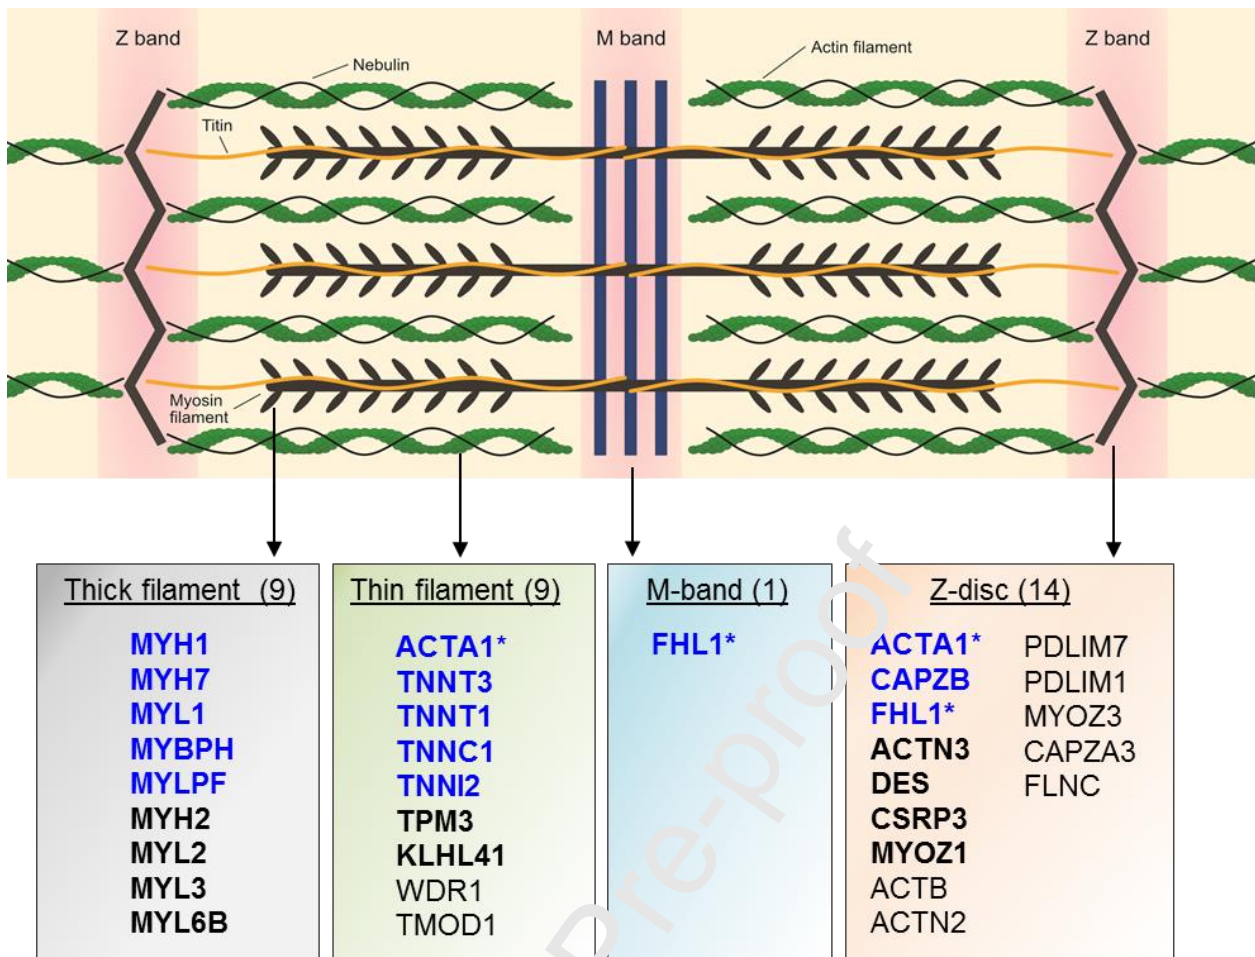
Z band

Nebulin

Titin

M band

Actin filament

Z band

Myosin filament

| Thick filament (9) | Thin filament (9) | M-band (1) | Z-disc (14) |
|---|---|---|---|
| MYH1 | ACTA1* | FHL1* | ACTA1* |
| MYH7 | TNNT3 | | CAPZB |
| MYL1 | TNNT1 | | FHL1* |
| MYBPH | TNNC1 | | ACTN3 |
| MYLPF | TNNI2 | | DES |
| MYH2 | TPM3 | | CSRP3 |
| MYL2 | KLHL41 | | MYOZ1 |
| MYL3 | WDR1 | | ACTB |
| MYL6B | TMOD1 | | ACTN2 |
| | | | PDLIM7 |
| | | | PDLIM1 |
| | | | MYOZ3 |
| | | | CAPZA3 |
| | | | FLNC |

Pre-proof